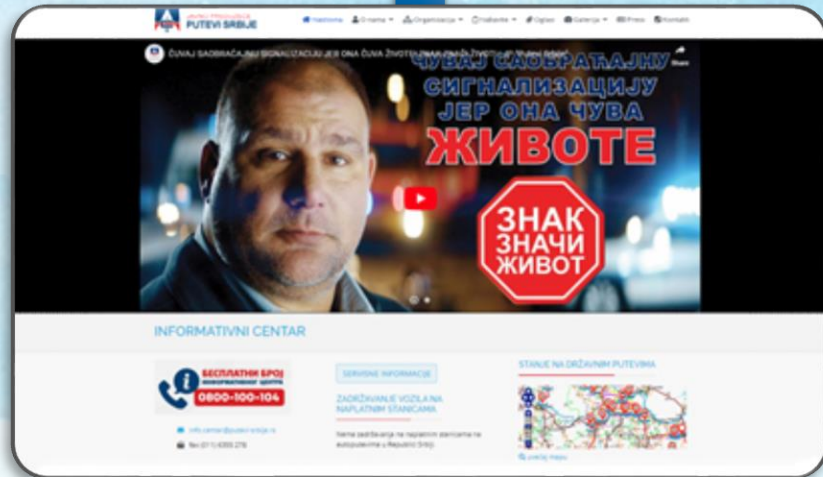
JAVNO PREDUZEĆE PUTEVI SRBIJE

Naslovna O nama Organizacija Postavke Oglasi Galerija Press Kontakt

ČUVAJ SAOBRAĆAJNU SIGNALIZACIJU JER ONA ČUVA ŽIVOTE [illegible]

Share

ЧУВАЈ САОБРАЋАЈНУ СИГНАЛИЗАЦИЈУ ЈЕР ОНА ЧУВА ЖИВОТЕ

ЗНАК ЗНАЧИ ЖИВОТ

INFORMATIVNI CENTAR

БЕСПЛАТНИ БРОЈ ИНФОРМАТИВНОГ ЦЕНТРА 0800-100-104

info.centar@putevi-srbije.rs

fax: (011) 4355 278

SERVISNE INFORMACIJE

ZADRŽAVANJE VOZILA NA NAPLATNIM STANICAMA

Nema zadržavanja na naplatnim stanicama na autoputevima u Republici Srbiji.

STANJE NA DRŽAVNIM PUTEVIMA

Uvećaj mapu